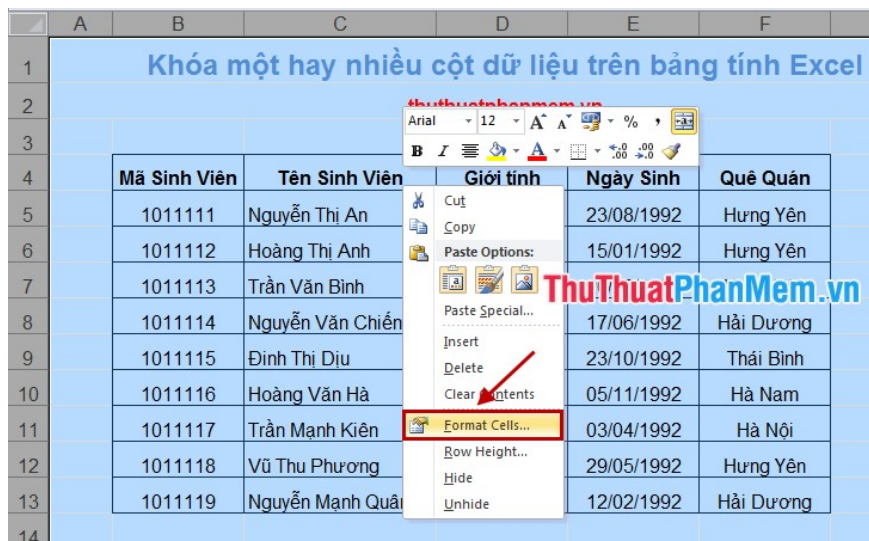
| | A | B | C | D | E | F |
|---|---|---|---|---|---|---|
| 1 | | Khóa một hay nhiều cột dữ liệu trên bảng tính Excel | | | | |
| 2 | | | | thuthuatphanmem.vn | | |
| 3 | | | | | | |
| 4 | | Mã Sinh Viên | Tên Sinh Viên | Giới tính | Ngày Sinh | Quê Quán |
| 5 | | 1011111 | Nguyễn Thị An | | 23/08/1992 | Hưng Yên |
| 6 | | 1011112 | Hoàng Thị Anh | | 15/01/1992 | Hưng Yên |
| 7 | | 1011113 | Trần Văn Bình | | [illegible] | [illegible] |
| 8 | | 1011114 | Nguyễn Văn Chiến | | 17/06/1992 | Hải Dương |
| 9 | | 1011115 | Đinh Thị Dịu | | 23/10/1992 | Thái Bình |
| 10 | | 1011116 | Hoàng Văn Hà | | 05/11/1992 | Hà Nam |
| 11 | | 1011117 | Trần Mạnh Kiên | | 03/04/1992 | Hà Nội |
| 12 | | 1011118 | Vũ Thu Phương | | 29/05/1992 | Hưng Yên |
| 13 | | 1011119 | Nguyễn Mạnh Quân | | 12/02/1992 | Hải Dương |
| 14 | | | | | | |

Arial 12 A A $ % ,
B I A

Cut
Copy
Paste Options:
Paste Special...
Insert
Delete
Clear Contents
Format Cells...
Row Height...
Hide
Unhide

ThuThuatPhanMem.vn